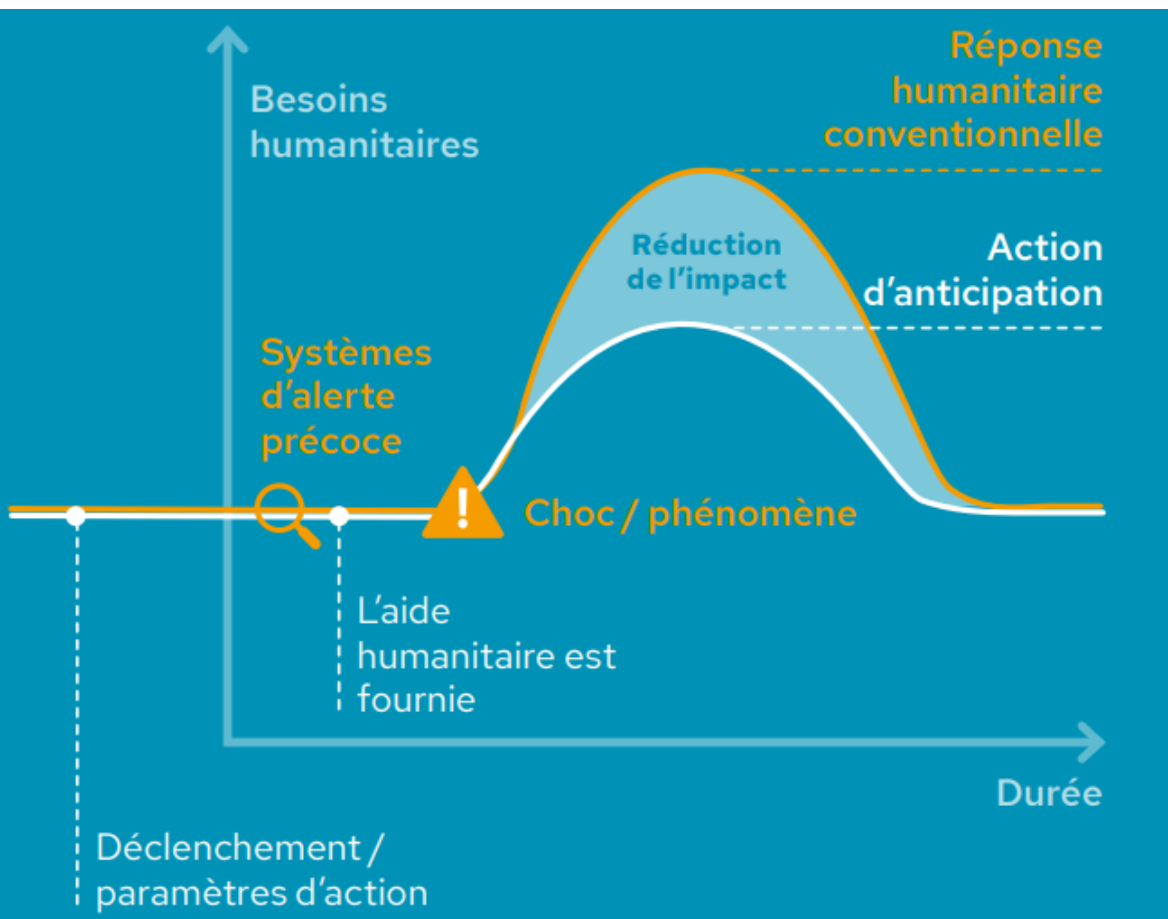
Besoins humanitaires

Réponse humanitaire conventionnelle

Réduction de l'impact

Action d'anticipation

Systèmes d'alerte précoce

Choc / phénomène

L'aide humanitaire est fournie

Durée

Déclenchement / paramètres d'action